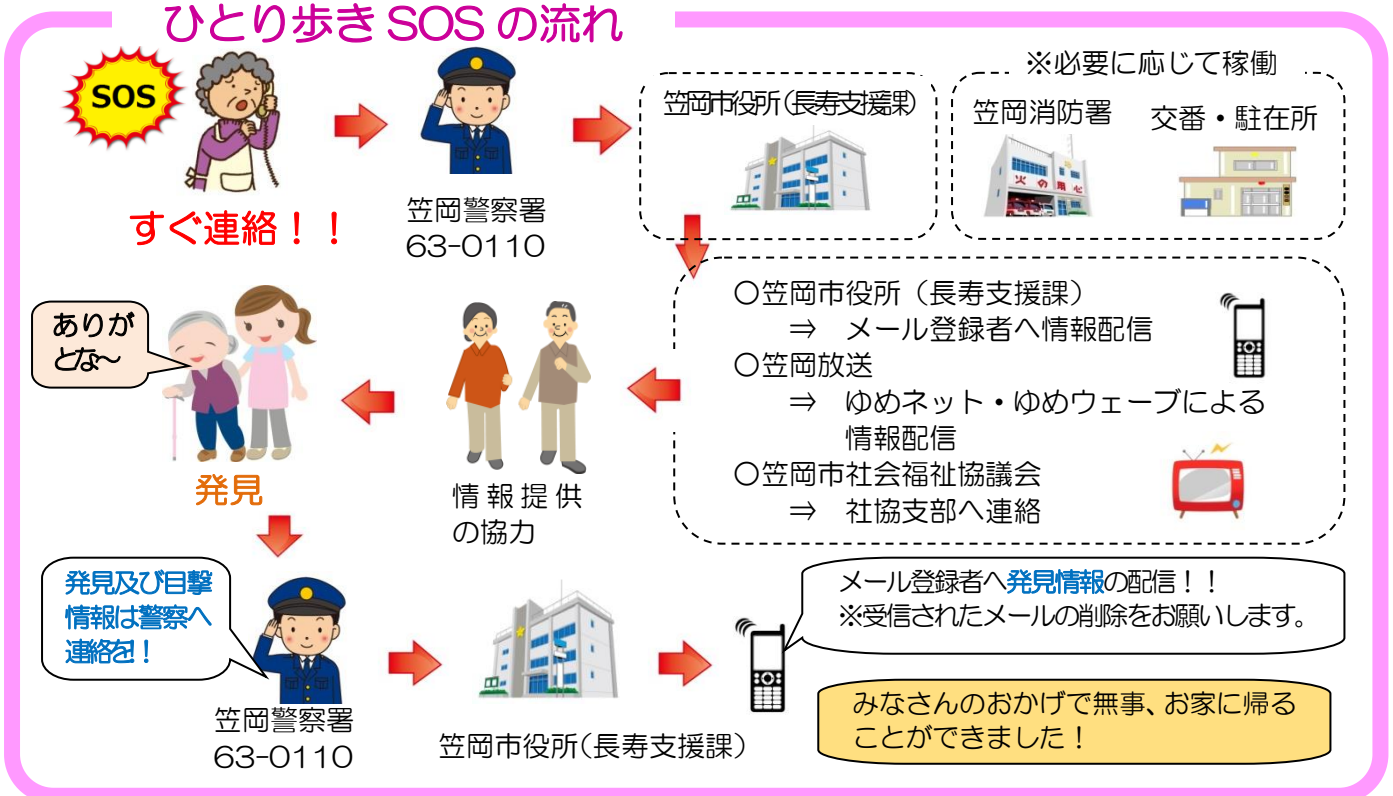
ひとり歩きSOSの流れ

SOS

すぐ連絡！！

笠岡警察署
63-0110

笠岡市役所（長寿支援課）

※必要に応じて稼働

笠岡消防署

交番・駐在所

火の用心

〇笠岡市役所（長寿支援課）
⇒ メール登録者へ情報配信
〇笠岡放送
⇒ ゆめネット・ゆめウェーブによる情報配信
〇笠岡市社会福祉協議会
⇒ 社協支部へ連絡

ありがとな～

発見

情報提供の協力

発見及び目撃情報は警察へ連絡を！

笠岡警察署
63-0110

笠岡市役所（長寿支援課）

メール登録者へ発見情報の配信！！
※受信されたメールの削除をお願いします。

みなさんのおかげで無事、お家に帰ることができました！